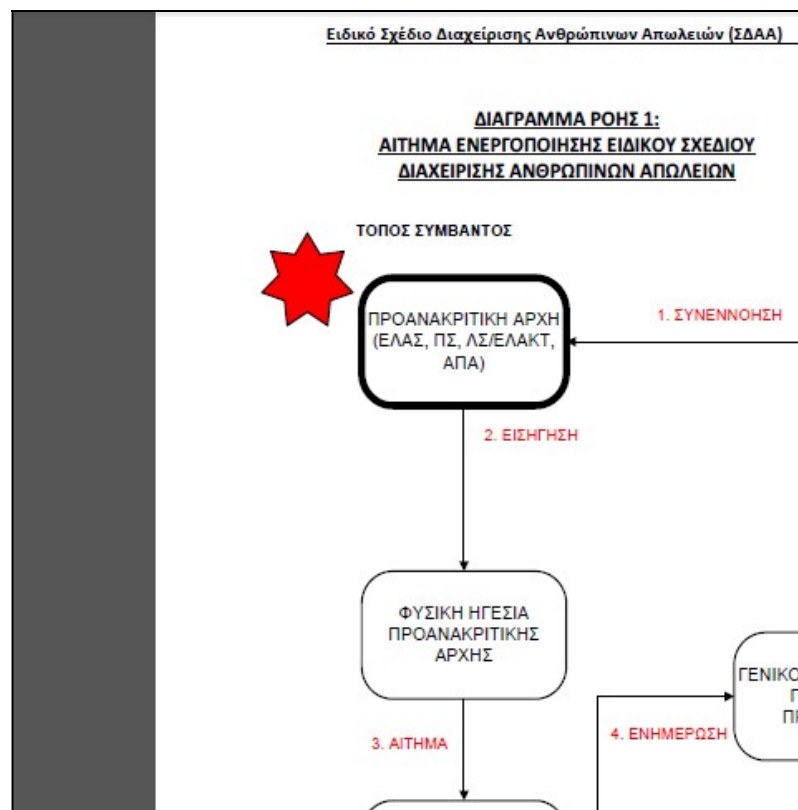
Ειδικό Σχέδιο Διαχείρισης Ανθρώπινων Απωλειών (ΣΔΑΑ)

ΔΙΑΓΡΑΜΜΑ ΡΟΗΣ 1:
ΑΙΤΗΜΑ ΕΝΕΡΓΟΠΟΙΗΣΗΣ ΕΙΔΙΚΟΥ ΣΧΕΔΙΟΥ ΔΙΑΧΕΙΡΙΣΗΣ ΑΝΘΡΩΠΙΝΩΝ ΑΠΩΛΕΙΩΝ

ΤΟΠΟΣ ΣΥΜΒΑΝΤΟΣ

ΠΡΟΑΝΑΚΡΙΤΙΚΗ ΑΡΧΗ (ΕΛΑΣ, ΠΣ, ΛΣ/ΕΛΑΚΤ, ΑΠΑ)

1. ΣΥΝΕΝΝΟΗΣΗ

2. ΕΙΣΗΓΗΣΗ

ΦΥΣΙΚΗ ΗΓΕΣΙΑ ΠΡΟΑΝΑΚΡΙΤΙΚΗΣ ΑΡΧΗΣ

ΓΕΝΙΚΟ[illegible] Γ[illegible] Π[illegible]

3. ΑΙΤΗΜΑ

4. ΕΝΗΜΕΡΩΣΗ